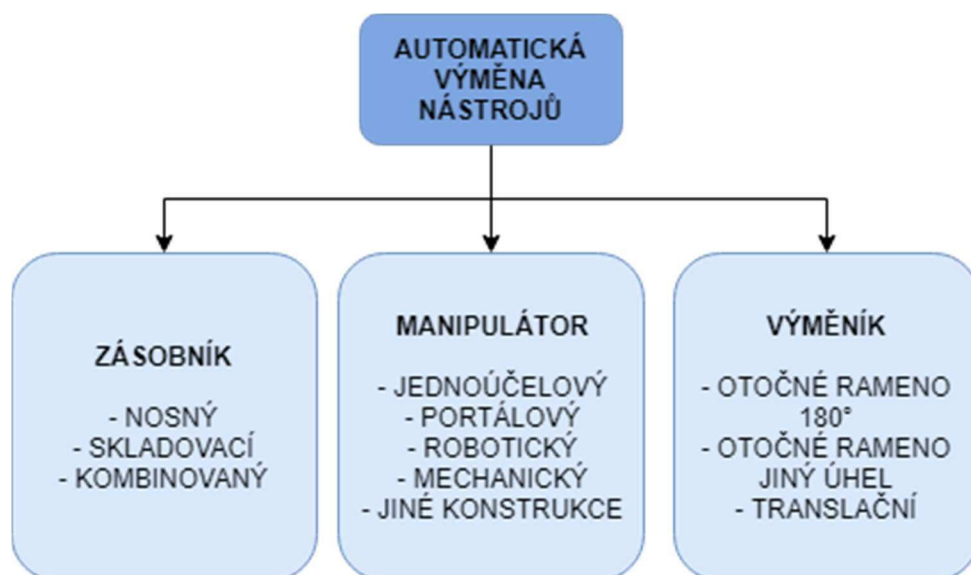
AUTOMATICKÁ VÝMĚNA NÁSTROJŮ

ZÁSOBNÍK

- NOSNÝ
- SKLADOVACÍ
- KOMBINOVANÝ

MANIPULÁTOR

- JEDNOÚČELOVÝ
- PORTÁLOVÝ
- ROBOTICKÝ
- MECHANICKÝ
- JINÉ KONSTRUKCE

VÝMĚNÍK

- OTOČNÉ RAMENO 180°
- OTOČNÉ RAMENO JINÝ ÚHEL
- TRANSLAČNÍ